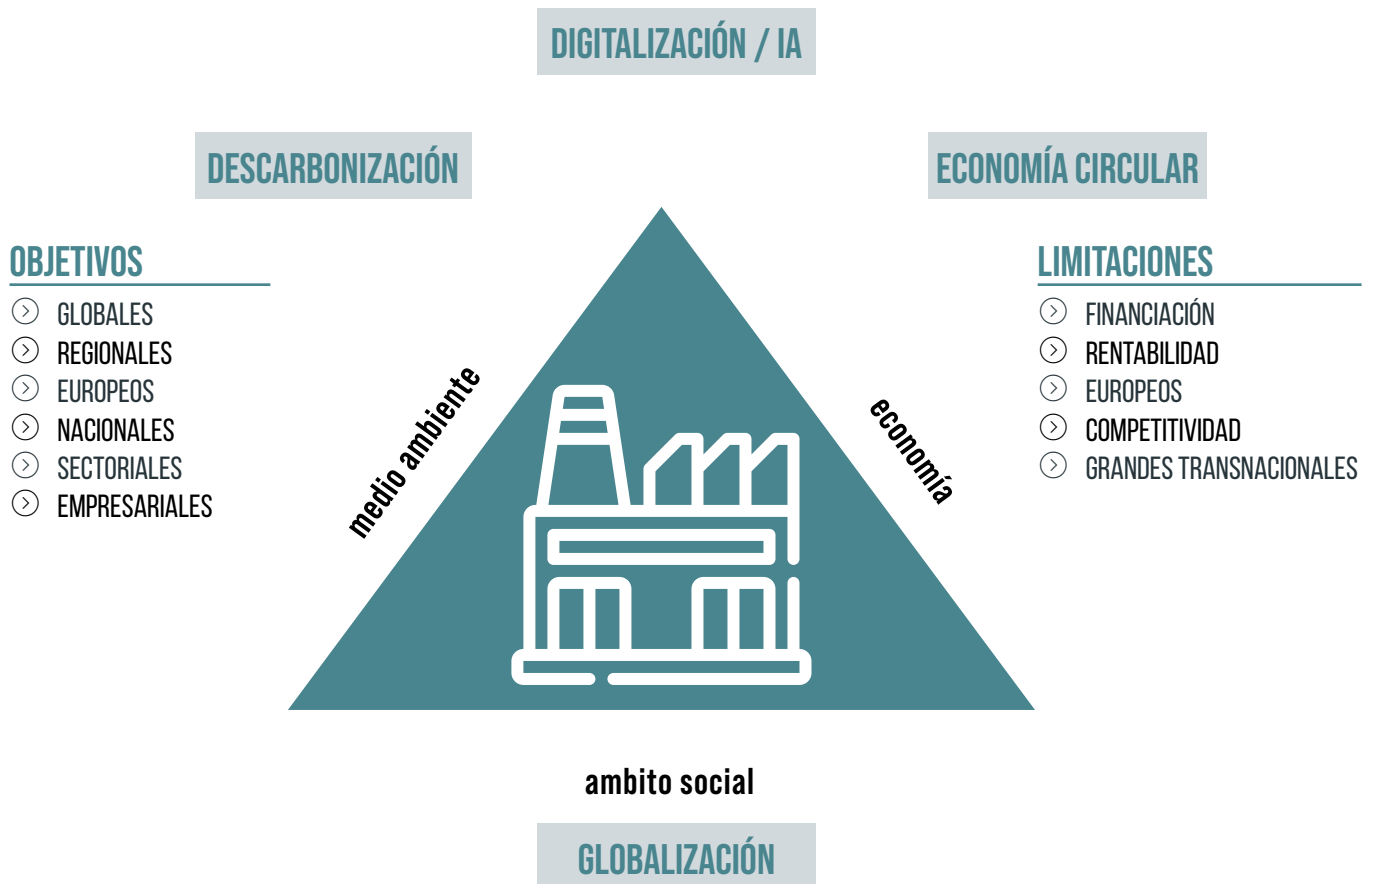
DIGITALIZACIÓN / IA

DESCARBONIZACIÓN

ECONOMÍA CIRCULAR

OBJETIVOS

GLOBALES
REGIONALES
EUROPEOS
NACIONALES
SECTORIALES
EMPRESARIALES

medio ambiente

economía

LIMITACIONES

FINANCIACIÓN
RENTABILIDAD
EUROPEOS
COMPETITIVIDAD
GRANDES TRANSNACIONALES

ambito social

GLOBALIZACIÓN